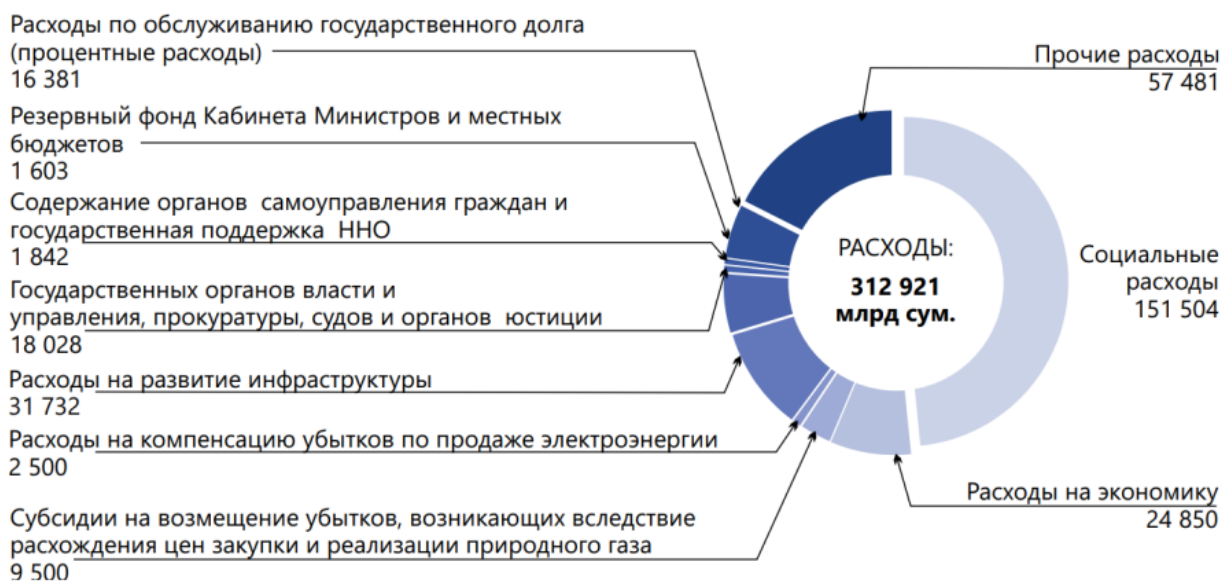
Расходы по обслуживанию государственного долга (процентные расходы)
16 381

Резервный фонд Кабинета Министров и местных бюджетов
1 603

Содержание органов самоуправления граждан и государственная поддержка ННО
1 842

Государственных органов власти и управления, прокуратуры, судов и органов юстиции
18 028

Расходы на развитие инфраструктуры
31 732

Расходы на компенсацию убытков по продаже электроэнергии
2 500

Субсидии на возмещение убытков, возникающих вследствие расхождения цен закупки и реализации природного газа
9 500

Прочие расходы
57 481

РАСХОДЫ:
312 921
млрд сум.

Социальные расходы
151 504

Расходы на экономику
24 850